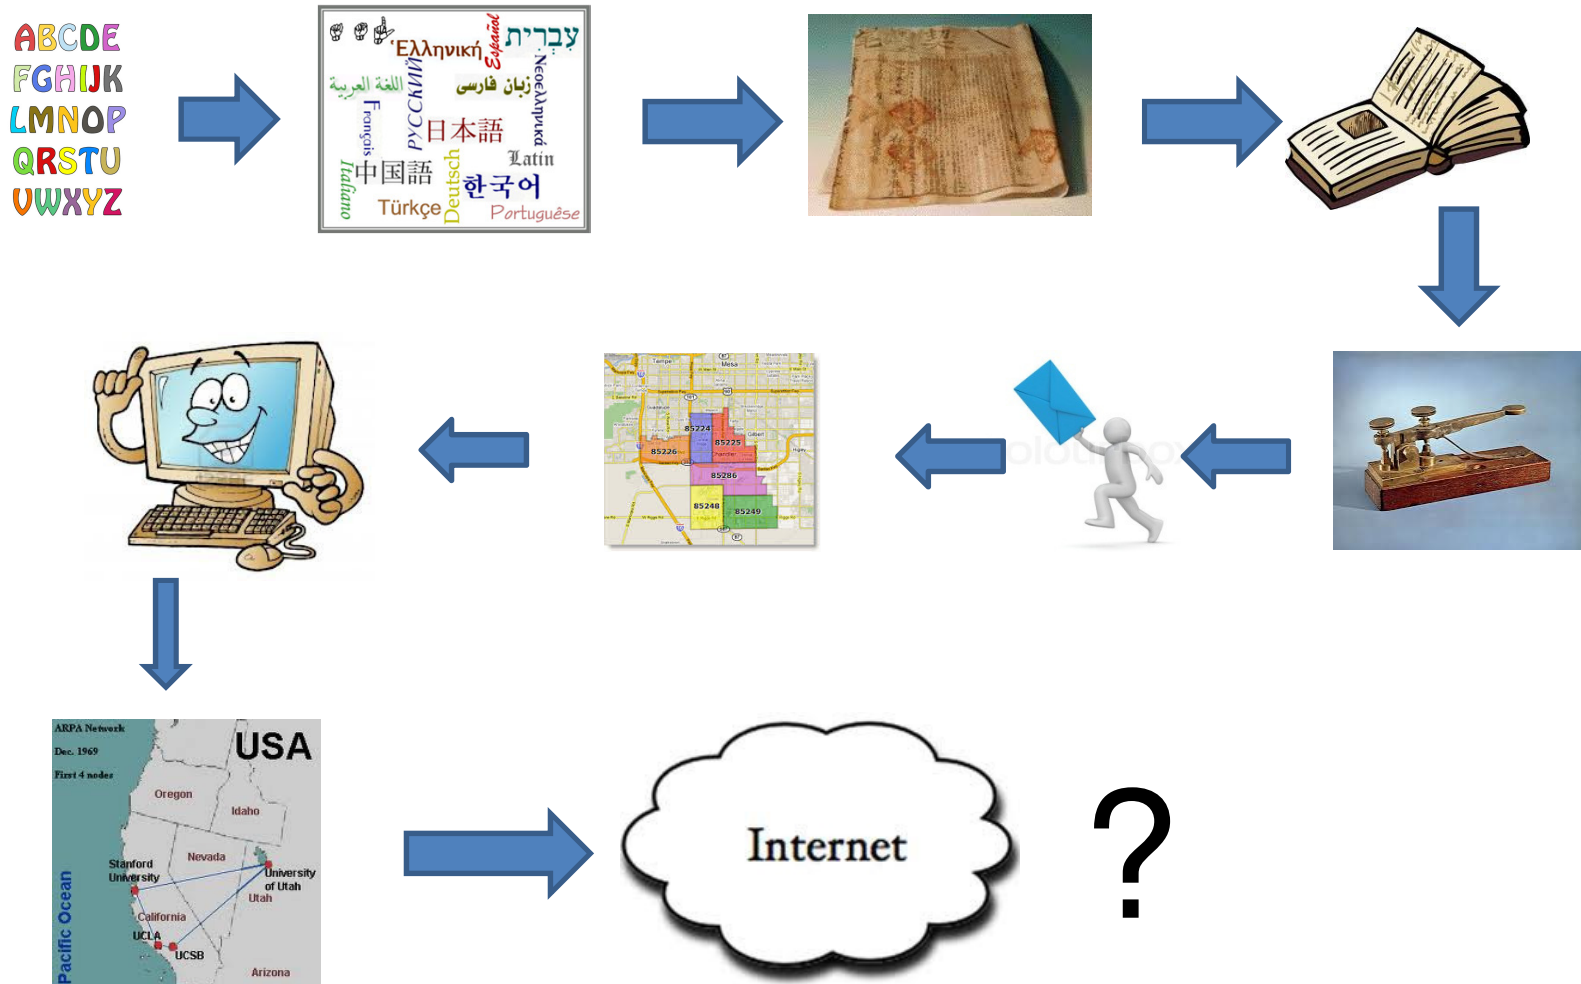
ABCDE
FGHIJK
LMNOP
QRSTU
VWXYZ

Ελληνική
עברית
Español
اللغة العربية
زبان فارسی
Νεοελληνικά
Français
РУССКИЙ
日本語
Latin
Italiano
中国語
Deutsch
한국어
Türkçe
Português

Tempe
Mesa
Gilbert
85224
85225
85226
Chandler
85286
85248
85249

ARPA Network
Dec. 1969
First 4 nodes
USA
Oregon
Idaho
Nevada
Stanford University
University of Utah
Utah
California
UCLA
UCSB
Arizona
Pacific Ocean

Internet

?